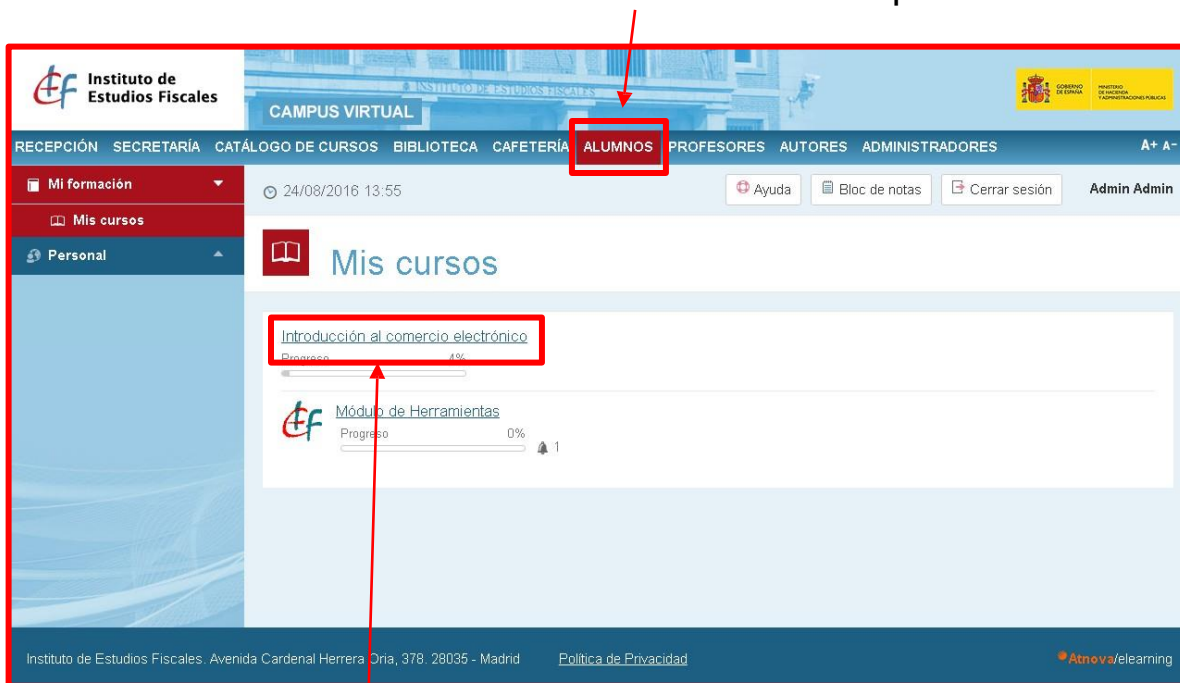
Instituto de Estudios Fiscales

INSTITUTO DE ESTUDIOS FISCALES

CAMPUS VIRTUAL

GOBIERNO DE ESPAÑA MINISTERIO DE HACIENDA Y ADMINISTRACIONES PÚBLICAS

RECEPCIÓN SECRETARÍA CATÁLOGO DE CURSOS BIBLIOTECA CAFETERÍA ALUMNOS PROFESORES AUTORES ADMINISTRADORES A+ A-

Mi formación

Mis cursos

Personal

24/08/2016 13:55

Ayuda

Bloc de notas

Cerrar sesión

Admin Admin

Mis cursos

Introducción al comercio electrónico

Progreso 4%

Módulo de Herramientas

Progreso 0%

1

Instituto de Estudios Fiscales. Avenida Cardenal Herrera Oria, 378. 28035 - Madrid

Política de Privacidad

Atnova/elearning